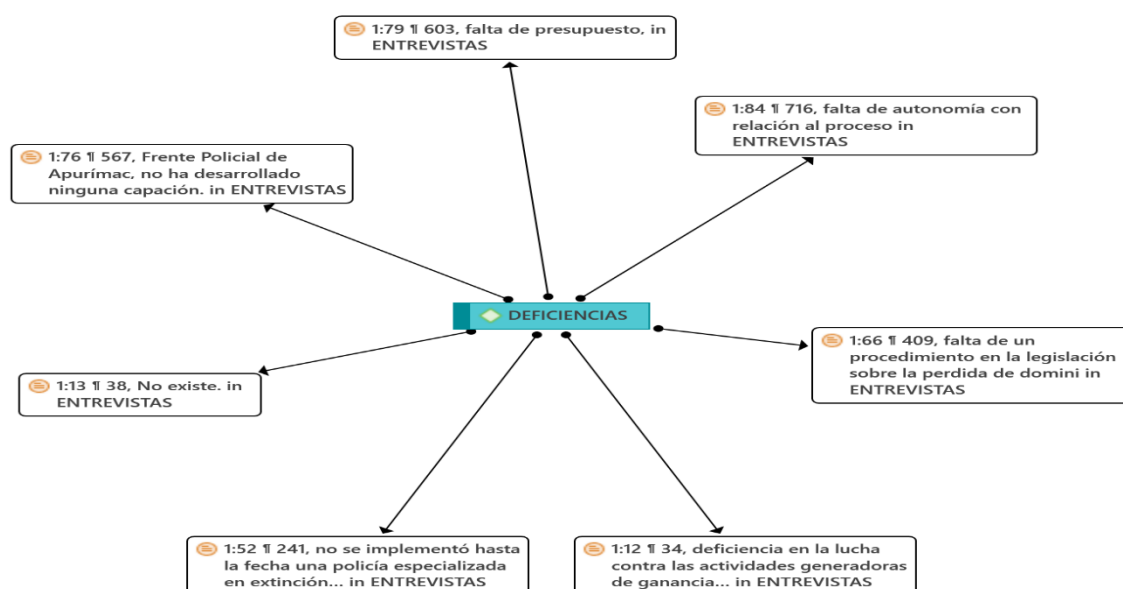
1:79 ¶ 603, falta de presupuesto, in ENTREVISTAS

1:84 ¶ 716, falta de autonomía con relación al proceso in ENTREVISTAS

1:76 ¶ 567, Frente Policial de Apurímac, no ha desarrollado ninguna capación. in ENTREVISTAS

DEFICIENCIAS

1:66 ¶ 409, falta de un procedimiento en la legislación sobre la perdida de domini in ENTREVISTAS

1:13 ¶ 38, No existe. in ENTREVISTAS

1:52 ¶ 241, no se implementó hasta la fecha una policía especializada en extinción... in ENTREVISTAS

1:12 ¶ 34, deficiencia en la lucha contra las actividades generadoras de ganancia... in ENTREVISTAS